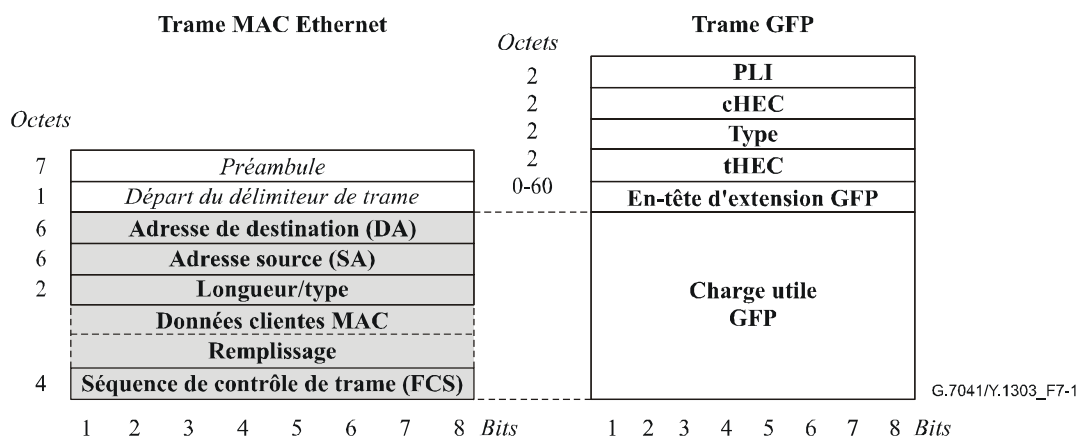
Trame MAC Ethernet

Octets

| Octets | |
|---|---|
| 7 | *Préambule* |
| 1 | *Départ du délimiteur de trame* |
| 6 | **Adresse de destination (DA)** |
| 6 | **Adresse source (SA)** |
| 2 | **Longueur/type** |
| | **Données clientes MAC** |
| | **Remplissage** |
| 4 | **Séquence de contrôle de trame (FCS)** |

1 2 3 4 5 6 7 8 *Bits*

Trame GFP

*Octets*

| Octets | |
|---|---|
| 2 | **PLI** |
| 2 | **cHEC** |
| 2 | **Type** |
| 2 | **tHEC** |
| 0-60 | **En-tête d'extension GFP** |
| | **Charge utile GFP** |

1 2 3 4 5 6 7 8 *Bits*

G.7041/Y.1303_F7-1